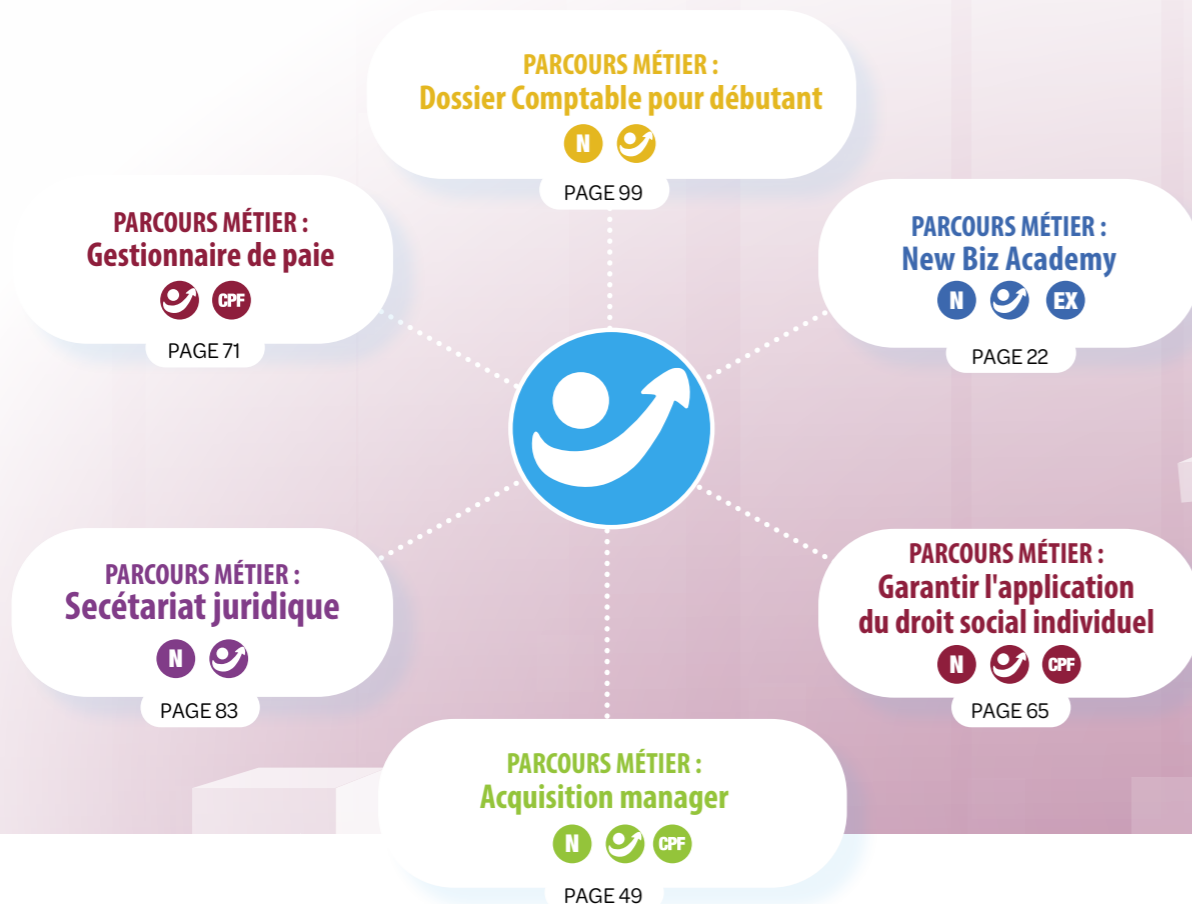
PARCOURS MÉTIER :
Dossier Comptable pour débutant
N
PAGE 99

PARCOURS MÉTIER :
Gestionnaire de paie
CPF
PAGE 71

PARCOURS MÉTIER :
New Biz Academy
N EX
PAGE 22

PARCOURS MÉTIER :
Secétariat juridique
N
PAGE 83

PARCOURS MÉTIER :
Garantir l'application du droit social individuel
N CPF
PAGE 65

PARCOURS MÉTIER :
Acquisition manager
N CPF
PAGE 49